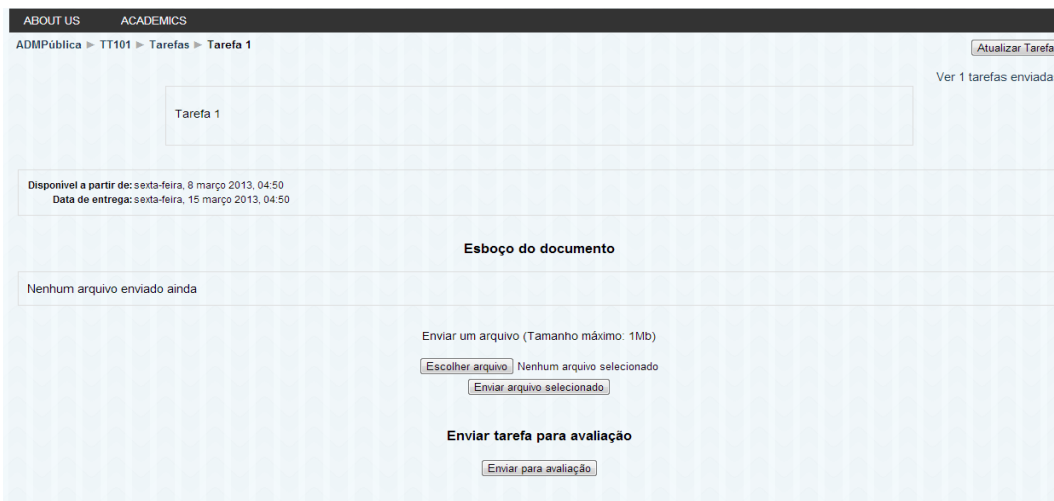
ABOUT US ACADEMICS

ADMPública ► TT101 ► Tarefas ► Tarefa 1

Atualizar Tarefa

Ver 1 tarefas enviada

Tarefa 1

Disponível a partir de: sexta-feira, 8 março 2013, 04:50
Data de entrega: sexta-feira, 15 março 2013, 04:50

Esboço do documento

Nenhum arquivo enviado ainda

Enviar um arquivo (Tamanho máximo: 1Mb)

Escolher arquivo Nenhum arquivo selecionado

Enviar arquivo selecionado

Enviar tarefa para avaliação

Enviar para avaliação